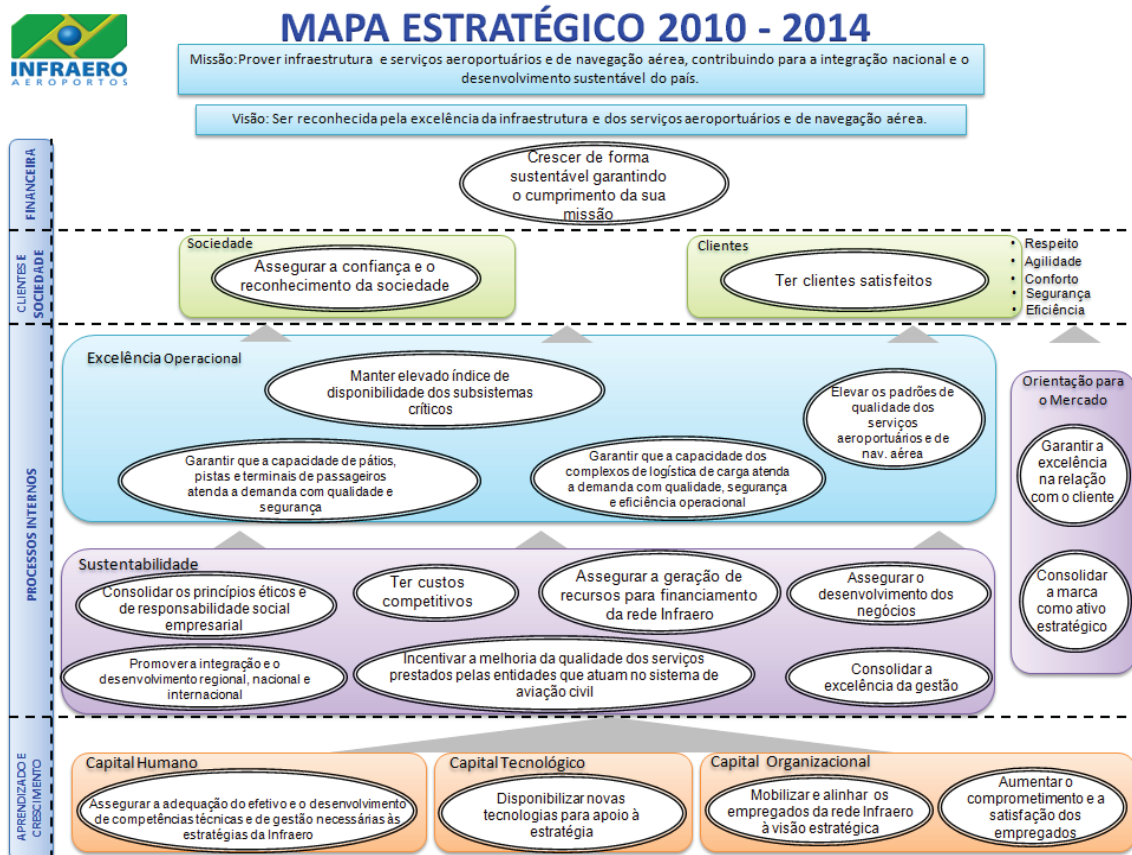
INFRAERO
AEROPORTOS

MAPA ESTRATÉGICO 2010 - 2014

Missão: Prover infraestrutura e serviços aeroportuários e de navegação aérea, contribuindo para a integração nacional e o desenvolvimento sustentável do país.

Visão: Ser reconhecida pela excelência da infraestrutura e dos serviços aeroportuários e de navegação aérea.

FINANCEIRA

Crescer de forma sustentável garantindo o cumprimento da sua missão

CLIENTES E SOCIEDADE

Sociedade
Assegurar a confiança e o reconhecimento da sociedade

Clientes
Ter clientes satisfeitos

• Respeito
• Agilidade
• Conforto
• Segurança
• Eficiência

PROCESSOS INTERNOS

Excelência Operacional
Manter elevado índice de disponibilidade dos subsistemas críticos
Elevar os padrões de qualidade dos serviços aeroportuários e de nav. aérea
Garantir que a capacidade de pátios, pistas e terminais de passageiros atenda a demanda com qualidade e segurança
Garantir que a capacidade dos complexos de logística de carga atenda a demanda com qualidade, segurança e eficiência operacional

Orientação para o Mercado
Garantir a excelência na relação com o cliente
Consolidar a marca como ativo estratégico

Sustentabilidade
Consolidar os princípios éticos e de responsabilidade social empresarial
Ter custos competitivos
Assegurar a geração de recursos para financiamento da rede Infraero
Assegurar o desenvolvimento dos negócios
Promover a integração e o desenvolvimento regional, nacional e internacional
Incentivar a melhoria da qualidade dos serviços prestados pelas entidades que atuam no sistema de aviação civil
Consolidar a excelência da gestão

APRENDIZADO E CRESCIMENTO

Capital Humano
Assegurar a adequação do efetivo e o desenvolvimento de competências técnicas e de gestão necessárias às estratégias da Infraero

Capital Tecnológico
Disponibilizar novas tecnologias para apoio à estratégia

Capital Organizacional
Mobilizar e alinhar os empregados da rede Infraero à visão estratégica
Aumentar o comprometimento e a satisfação dos empregados